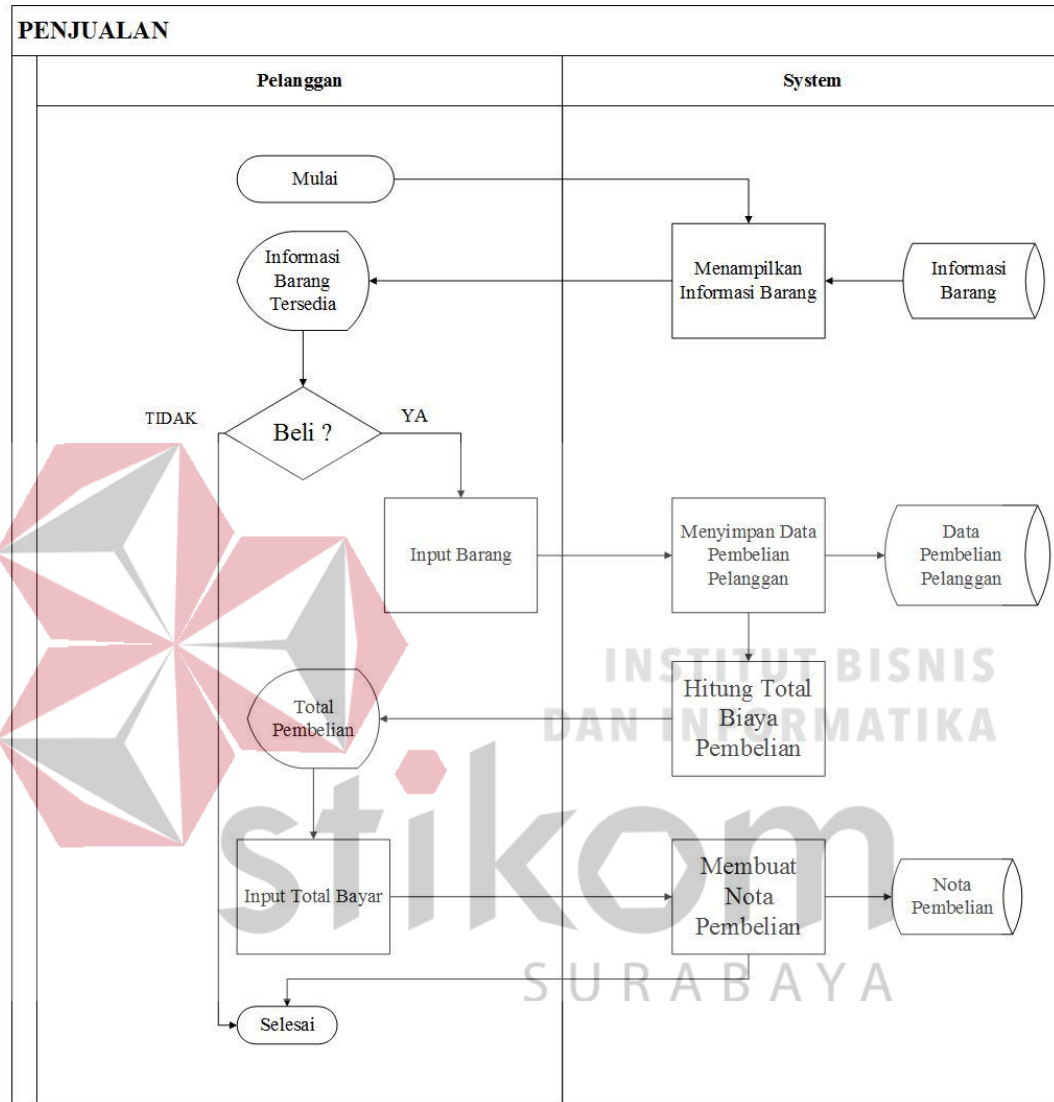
PENJUALAN

Pelanggan

System

Mulai

Informasi Barang Tersedia

Menampilkan Informasi Barang

Informasi Barang

TIDAK

Beli ?

YA

Input Barang

Menyimpan Data Pembelian Pelanggan

Data Pembelian Pelanggan

Total Pembelian

Hitung Total Biaya Pembelian

Input Total Bayar

Membuat Nota Pembelian

Nota Pembelian

Selesai

INSTITUT BISNIS DAN INFORMATIKA

stikom

SURABAYA